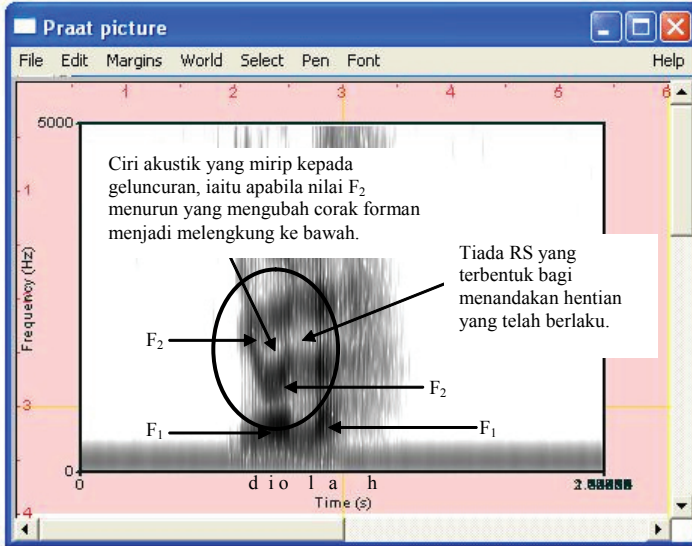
Praat picture

File Edit Margins World Select Pen Font Help

1 2 3 4 5 6

5000

1

Frequency (Hz)

3

4

Ciri akustik yang mirip kepada geluncuran, iaitu apabila nilai $F_2$ menurun yang mengubah corak forman menjadi melengkung ke bawah.

Tiada RS yang terbentuk bagi menandakan hentian yang telah berlaku.

$F_2$

$F_2$

$F_1$

$F_1$

0

0

d io l a h

Time (s)

2.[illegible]